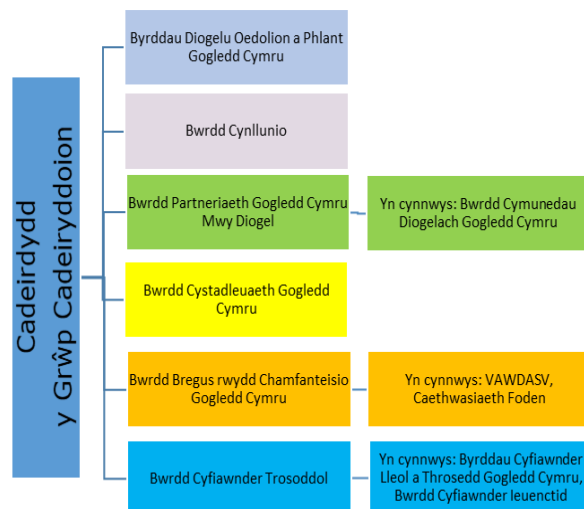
Cadeirydd
y Grŵp Cadeiryddion

Byrddau Diogelu Oedolion a Phlant Gogledd Cymru

Bwrdd Cynllunio

Bwrdd Partneriaeth Gogledd Cymru Mwy Diogel

Yn cynnwys: Bwrdd Cymunedau Diogelach Gogledd Cymru

Bwrdd Cystadleuaeth Gogledd Cymru

Bwrdd Bregus rwydd Chamfanteisio Gogledd Cymru

Yn cynnwys: VAWDASV, Caethwasiaeth Foden

Bwrdd Cyfiawnder Trosoddol

Yn cynnwys: Byrddau Cyfiawnder Lleol a Throsedd Gogledd Cymru, Bwrdd Cyfiawnder Ieuenctid